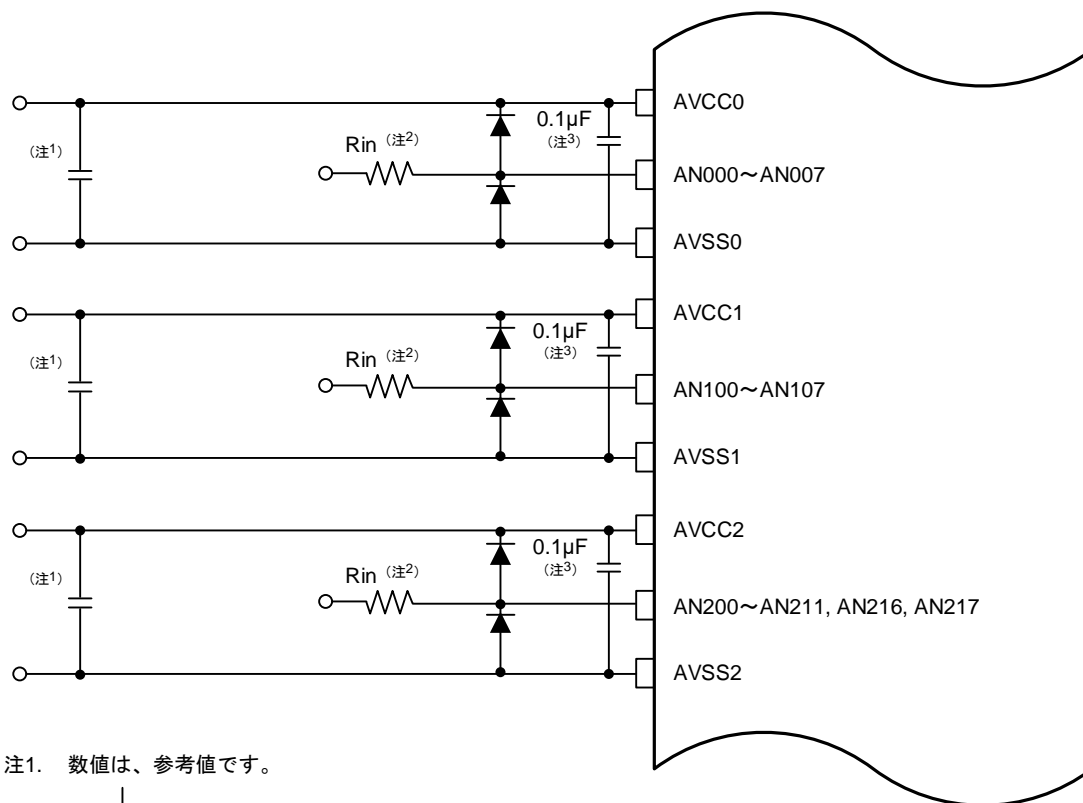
AVCC0

(注1)

Rin (注2)

0.1μF (注3)

AN000～AN007

AVSS0

AVCC1

(注1)

Rin (注2)

0.1μF (注3)

AN100～AN107

AVSS1

AVCC2

(注1)

Rin (注2)

0.1μF (注3)

AN200～AN211, AN216, AN217

AVSS2

注1. 数値は、参考値です。